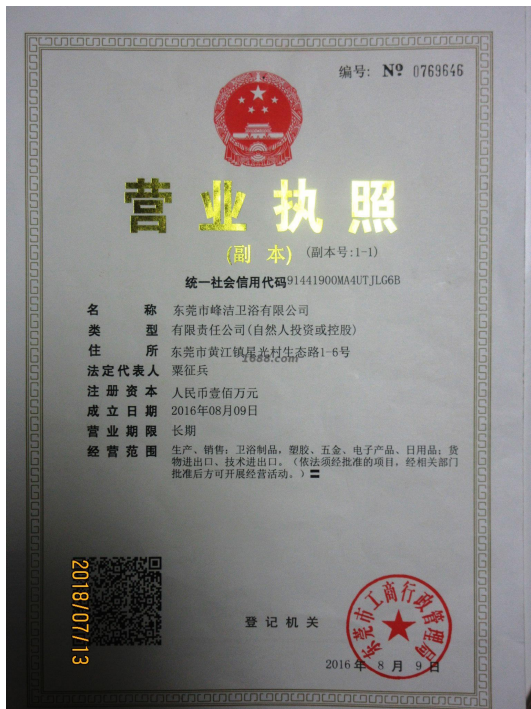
编号: № 0769646

营业执照

(副本) (副本号:1-1)

统一社会信用代码91441900MA4UTJLG6B

| | |
|---|---|
| 名 称 | 东莞市峰洁卫浴有限公司 |
| 类 型 | 有限责任公司(自然人投资或控股) |
| 住 所 | 东莞市黄江镇星光村生态路1-6号 |
| 法定代表人 | 粟征兵 |
| 注册资本 | 人民币壹佰万元 |
| 成立日期 | 2016年08月09日 |
| 营业期限 | 长期 |
| 经营范围 | 生产、销售:卫浴制品、塑胶、五金、电子产品、日用品;货物进出口、技术进出口。(依法须经批准的项目,经相关部门批准后方可开展经营活动。)☰ |

2018/07/13

登记机关

东莞市工商行政管理局

2016年 8月 9日